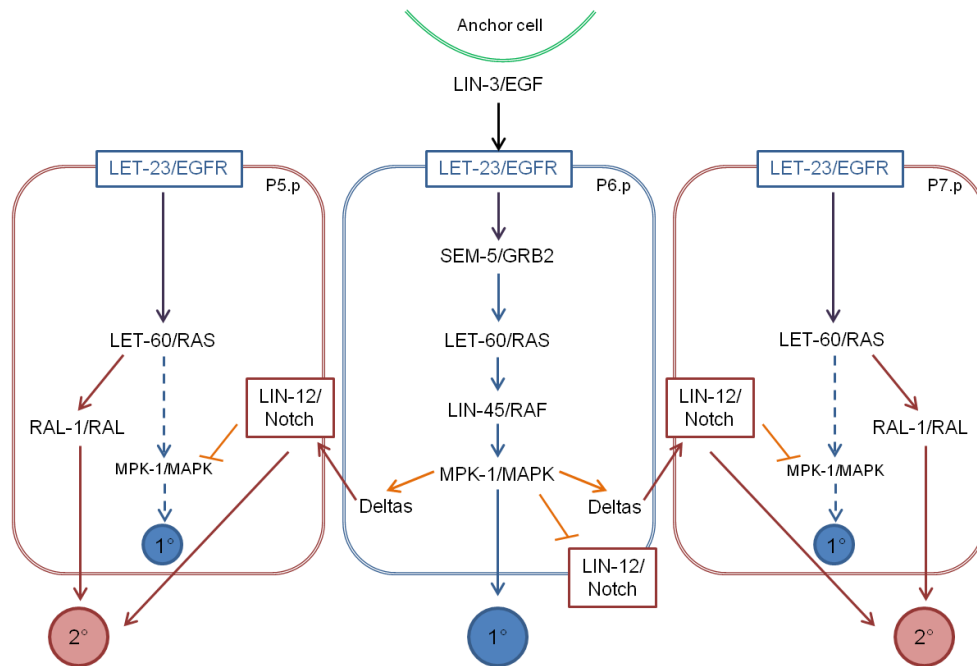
Anchor cell

LIN-3/EGF

LET-23/EGFR

P5.p

LET-60/RAS

RAL-1/RAL

MPK-1/MAPK

LIN-12/ Notch

1°

2°

LET-23/EGFR

P6.p

SEM-5/GRB2

LET-60/RAS

LIN-45/RAF

MPK-1/MAPK

Deltas

Deltas

LIN-12/ Notch

1°

LET-23/EGFR

P7.p

LET-60/RAS

LIN-12/ Notch

RAL-1/RAL

MPK-1/MAPK

1°

2°